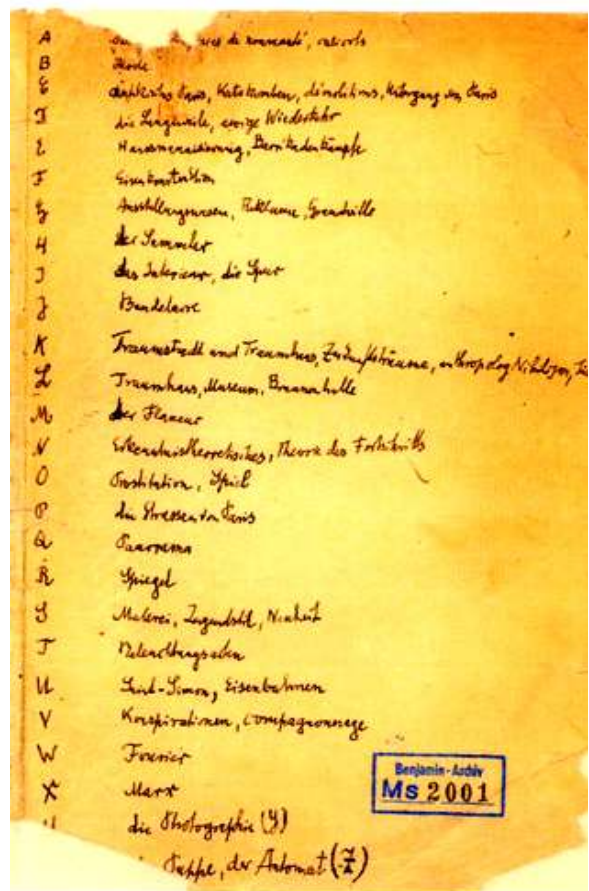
A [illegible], "mes de nouveautés", calicots
B Mode
C Antikisches Paris, Katakomben, démolitions, Untergang von Paris
D die Langeweile, ewige Wiederkehr
E Haussmannisierung, Barrikadenkämpfe
F Eisenkonstruktion
G Ausstellungswesen, Reklame, Grandville
H Der Sammler
I Das Intérieur, die Spur
J Baudelaire
K Traumstadt und Traumhaus, Zukunftsträume, anthropolog. Nihilismus, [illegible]
L Traumhaus, Museum, Brunnenhalle
M Der Flaneur
N Erkenntnistheoretisches, Theorie des Fortschritts
O Prostitution, Spiel
P Die Straßen von Paris
Q Panorama
R Spiegel
S Malerei, Jugendstil, Neuheit
T Beleuchtungsarten
U Saint-Simon, Eisenbahnen
V Konspirationen, compagnonnage
W Fourier
X Marx
Y die Photographie (Y)
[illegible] Puppe, der Automat $(\frac{Z}{1})$

Benjamin-Archiv
Ms 2001